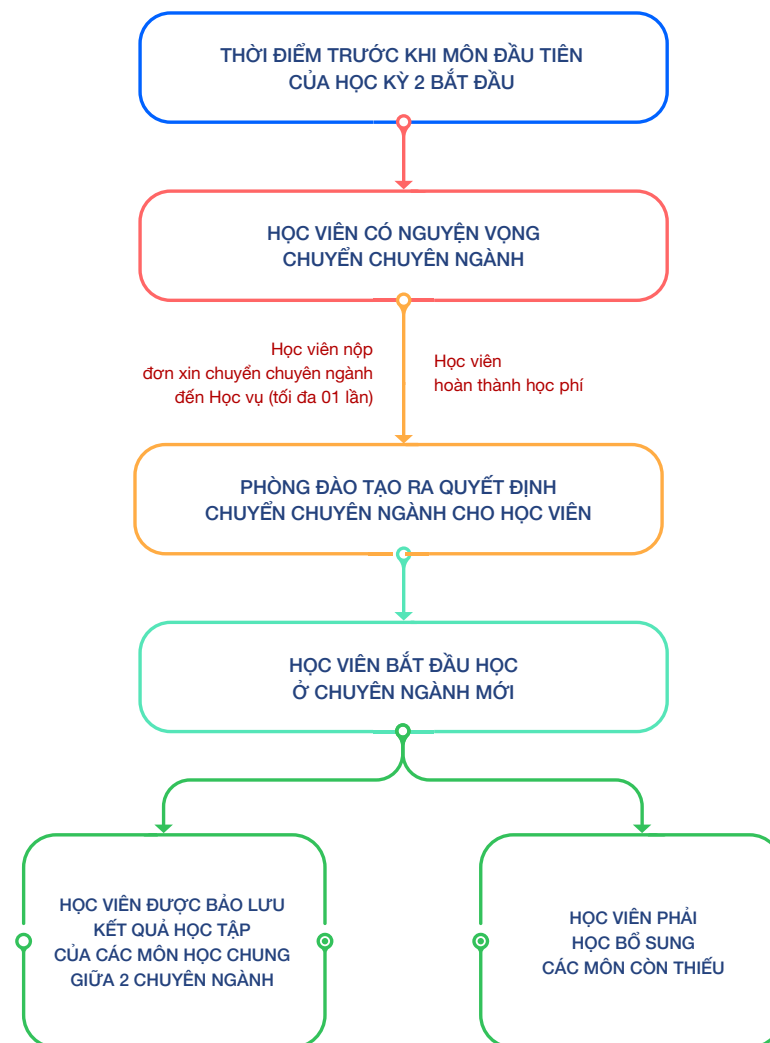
THỜI ĐIỂM TRƯỚC KHI MÔN ĐẦU TIÊN CỦA HỌC KỲ 2 BẮT ĐẦU

HỌC VIÊN CÓ NGUYỆN VỌNG CHUYỂN CHUYÊN NGÀNH

Học viên nộp đơn xin chuyển chuyên ngành đến Học vụ (tối đa 01 lần)

Học viên hoàn thành học phí

PHÒNG ĐÀO TẠO RA QUYẾT ĐỊNH CHUYỂN CHUYÊN NGÀNH CHO HỌC VIÊN

HỌC VIÊN BẮT ĐẦU HỌC Ở CHUYÊN NGÀNH MỚI

HỌC VIÊN ĐƯỢC BẢO LƯU KẾT QUẢ HỌC TẬP CỦA CÁC MÔN HỌC CHUNG GIỮA 2 CHUYÊN NGÀNH

HỌC VIÊN PHẢI HỌC BỔ SUNG CÁC MÔN CÒN THIẾU